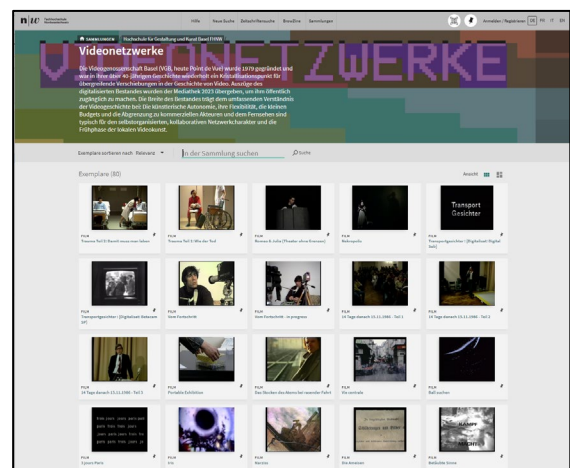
n|w

Hilfe Neue Suche Zeitschriftensuche Bestellen Sammlungen

Anmelden / Registrieren DE FR IT EN

SAMMLUNGEN Hochschule für Gestaltung und Kunst Basel FHNW

Videonetzwerke

Die Videogenossenschaft Basel (VGB, heute Point de Vue) wurde 1979 gegründet und war in ihrer über 40-jährigen Geschichte wiederholt ein Kristallisationspunkt für übergreifende Vernetzungen in der Geschichte von Video. Auszüge des digitalisierten Bestandes wurden der Mediathek 2023 übergeben, um ihn öffentlich zugänglich zu machen. Die Breite des Bestandes trägt dem umfassenden Verständnis der Videogeschichte bei: Die künstlerische Autonomie, ihre Flexibilität, die kleinen Budgets und die Abgrenzung zu kommerziellen Akteuren und dem Fernsehen sind typisch für den selbstorganisierten, kollaborativen Netzwerkcharakter und die Frühphase der lokalen Videokunst.

Exemplare sortieren nach Relevanz In der Sammlung suchen Suche

Exemplare (80)

Ansicht

Transport Gesichter

FILM Traume Teil 3 Bericht aus einem Leben
FILM Traume Teil 3 Wie der Tod
FILM Romeo & Julia (Theater ohne Grenzen)
FILM Nekropolis
FILM Transportgesichter | [Digitalisat] Digital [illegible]
FILM Transportgesichter | [Digitalisat Rohmaterial]
FILM Vom Fortschritt
FILM Vom Fortschritt - in progress
FILM 14 Tage danach 15.11.1986 - Teil 1
FILM 14 Tage danach 15.11.1986 - Teil 2
FILM 14 Tage danach 15.11.1986 - Teil 3
FILM Portable Exhibition
FILM Das Stocken des Atems bei rasender Fahrt
FILM Via centralis
FILM Ball suchen
FILM Cynics Paris
FILM Iris
FILM Nachtiz
FILM Die Amnesie
FILM Befallene Sinne